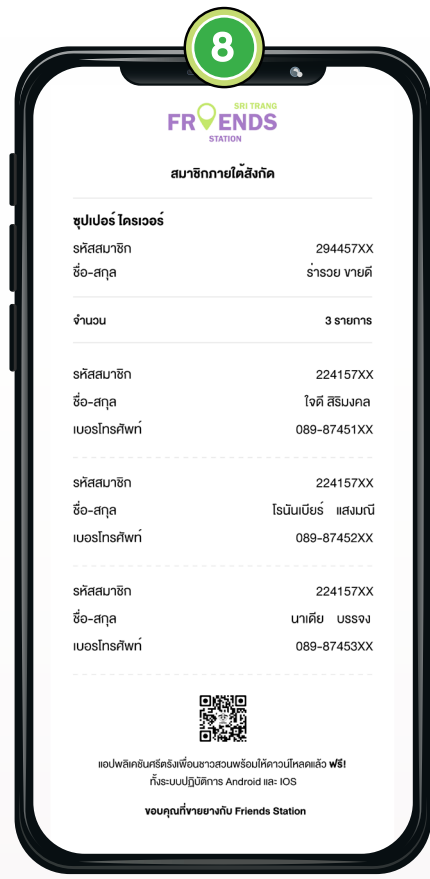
8

SRI TRANG
FRIENDS
STATION

สมาชิกภายใต้สังกัด

ซุปเปอร์ ไดรเวอร์

| | |
|---|---|
| รหัสสมาชิก | 294457XX |
| ชื่อ-สกุล | ร่ำรวย ขายดี |

| | |
|---|---|
| จำนวน | 3 รายการ |

| | |
|---|---|
| รหัสสมาชิก | 224157XX |
| ชื่อ-สกุล | ใจดี สิริมงคล |
| เบอร์โทรศัพท์ | 089-87451XX |

| | |
|---|---|
| รหัสสมาชิก | 224157XX |
| ชื่อ-สกุล | โรนันเบียร์ แสงมณี |
| เบอร์โทรศัพท์ | 089-87452XX |

| | |
|---|---|
| รหัสสมาชิก | 224157XX |
| ชื่อ-สกุล | นาเดีย บรรจง |
| เบอร์โทรศัพท์ | 089-87453XX |

แอปพลิเคชันศรีตรังเพื่อนชาวสวนพร้อมให้ดาวน์โหลดแล้ว ฟรี!
ทั้งระบบปฏิบัติการ Android และ IOS

ขอบคุณที่ขายยางกับ Friends Station